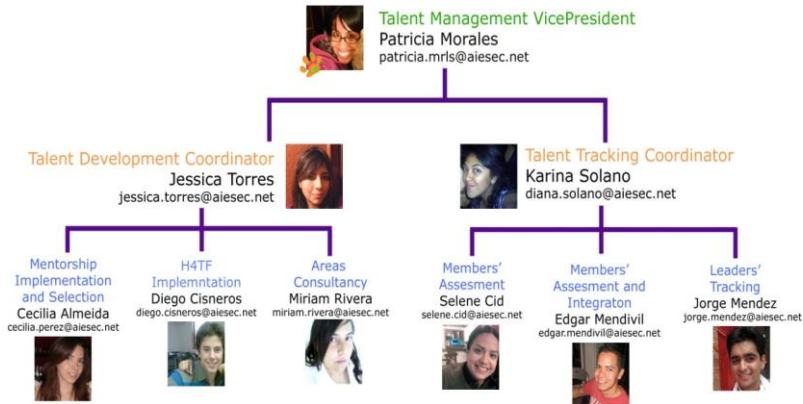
Talent Management VicePresident
Patricia Morales
patricia.mrls@aiesec.net

Talent Development Coordinator
Jessica Torres
jessica.torres@aiesec.net

Talent Tracking Coordinator
Karina Solano
diana.solano@aiesec.net

Mentorship Implementation and Selection
Cecilia Almeida
cecilia.perez@aiesec.net

H4TF Implemntation
Diego Cisneros
diego.cisneros@aiesec.net

Areas Consultancy
Miriam Rivera
miriam.rivera@aiesec.net

Members' Assesment
Selene Cid
selene.cid@aiesec.net

Members' Assesment and Integraton
Edgar Mendivil
edgar.mendivil@aiesec.net

Leaders' Tracking
Jorge Mendez
jorge.mendez@aiesec.net